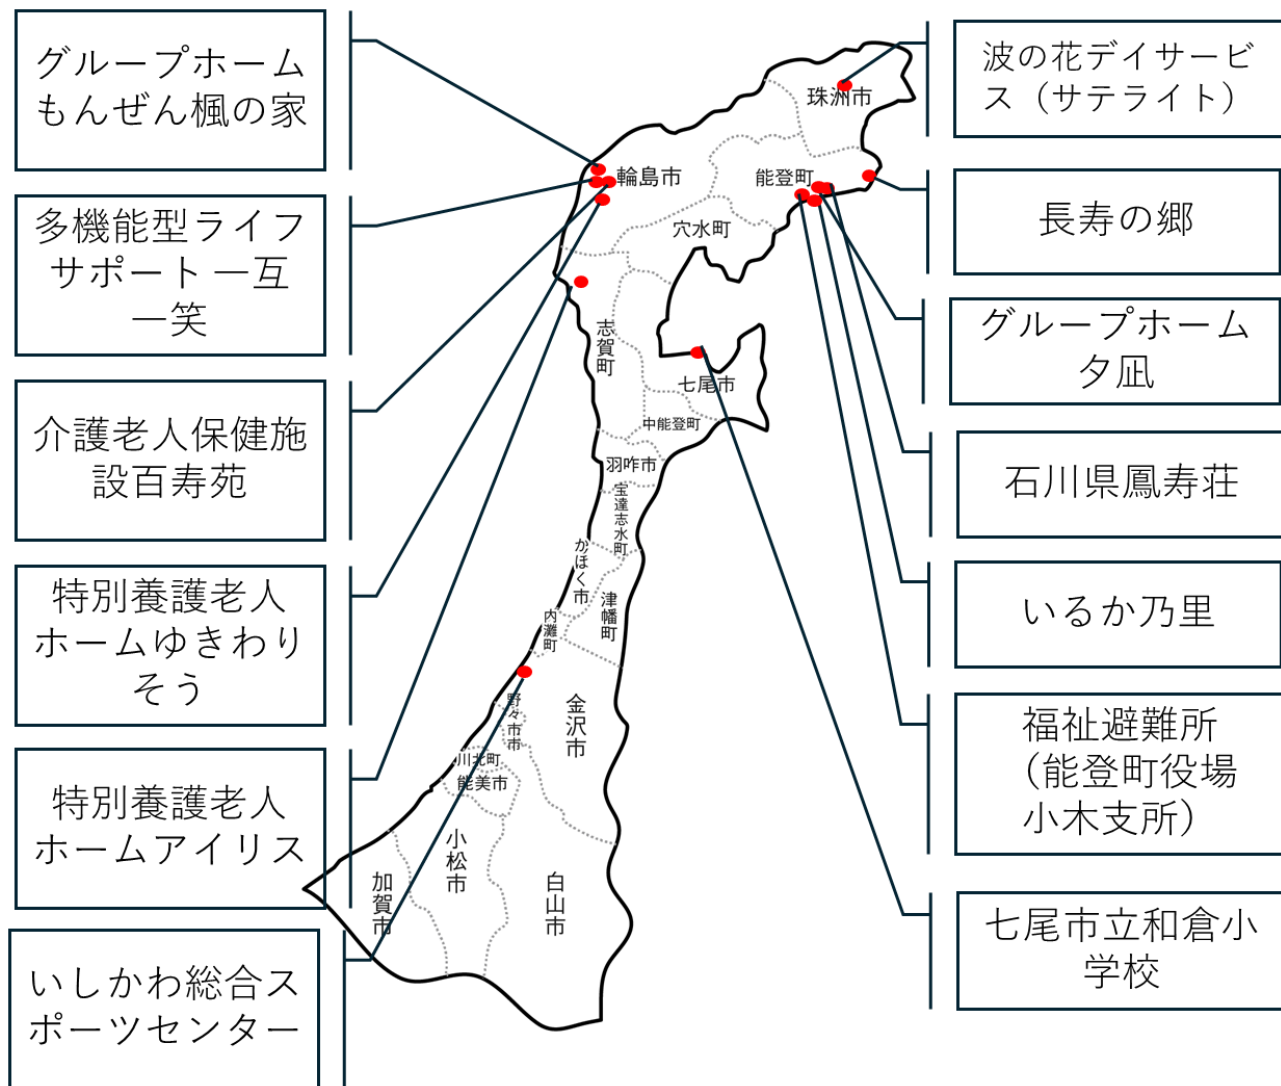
グループホームもんぜん楓の家

多機能型ライフサポート一互一笑

介護老人保健施設百寿苑

特別養護老人ホームゆきわりそう

特別養護老人ホームアイリス

いしかわ総合スポーツセンター

波の花デイサービス（サテライト）

長寿の郷

グループホーム夕凪

石川県鳳寿荘

いるか乃里

福祉避難所（能登町役場小木支所）

七尾市立和倉小学校

珠洲市
輪島市
能登町
穴水町
志賀町
七尾市
中能登町
羽咋市
宝達志水町
かほく市
津幡町
内灘町
金沢市
野々市市
川北町
能美市
小松市
白山市
加賀市